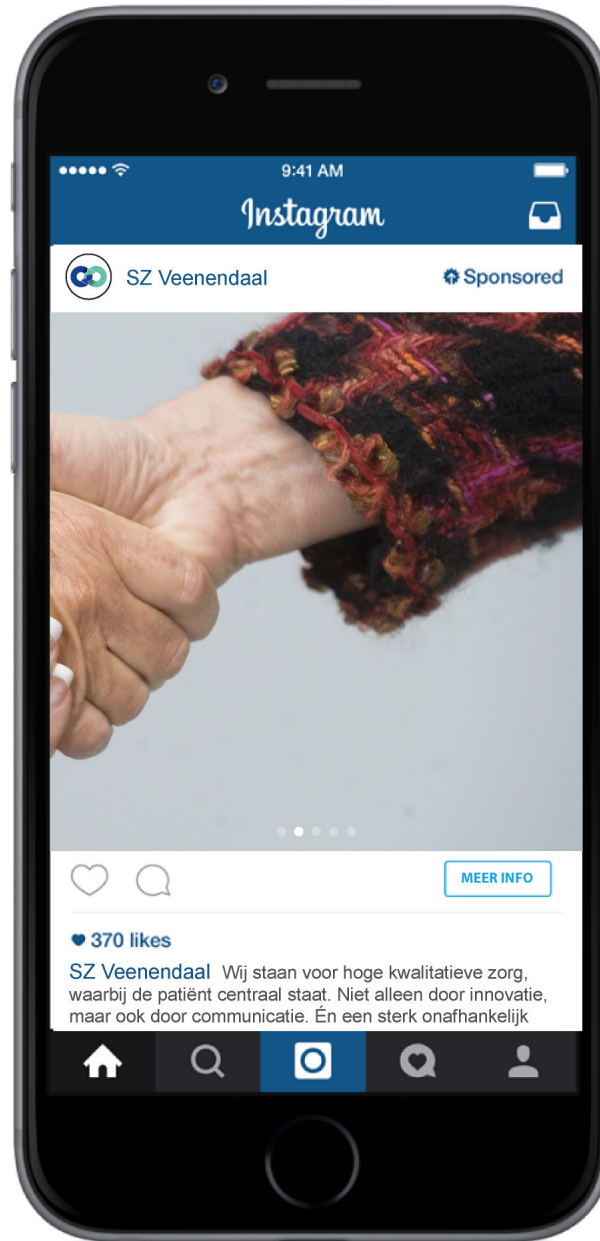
9:41 AM

Instagram

SZ Veenendaal

Sponsored

MEER INFO

370 likes

SZ Veenendaal Wij staan voor hoge kwalitatieve zorg, waarbij de patiënt centraal staat. Niet alleen door innovatie, maar ook door communicatie. Én een sterk onafhankelijk